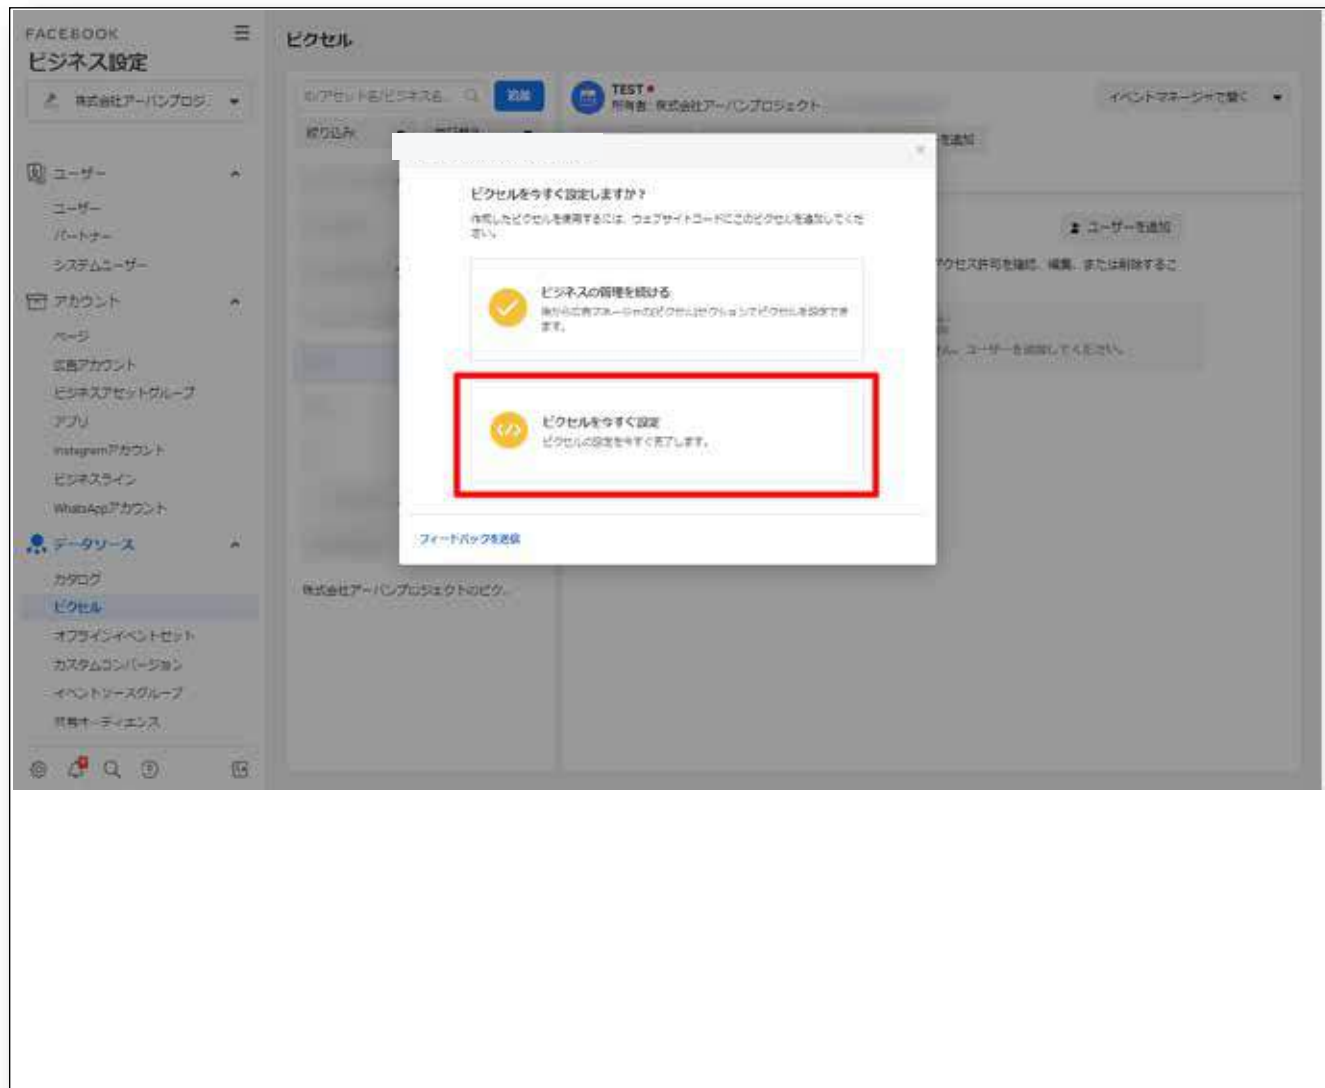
FACEBOOK
ビジネス設定

株式会社アーバンプロジ

ユーザー
ユーザー
パートナー
システムユーザー
アカウント
ページ
広告アカウント
ビジネスアセットグループ
アプリ
Instagramアカウント
ビジネスライン
WhatsAppアカウント
データソース
カタログ
ピクセル
オフラインイベントセット
カスタムコンバージョン
イベントソースグループ
共有オーディエンス

ピクセル

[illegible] 追加
絞り込み

TEST
所有者: 株式会社アーバンプロジェクト
イベントマネージャで開く
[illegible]を追加
ユーザーを追加
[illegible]アクセス許可を確認、編集、または削除するこ
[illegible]ん。ユーザーを追加してください。

株式会社アーバンプロジェクトのピク...

ピクセルを今すぐ設定しますか？
作成したピクセルを使用するには、ウェブサイトコードにこのピクセルを追加してください。

ビジネスの管理を続ける
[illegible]

ピクセルを今すぐ設定
ピクセルの設定を今すぐ完了します。

フィードバックを送信